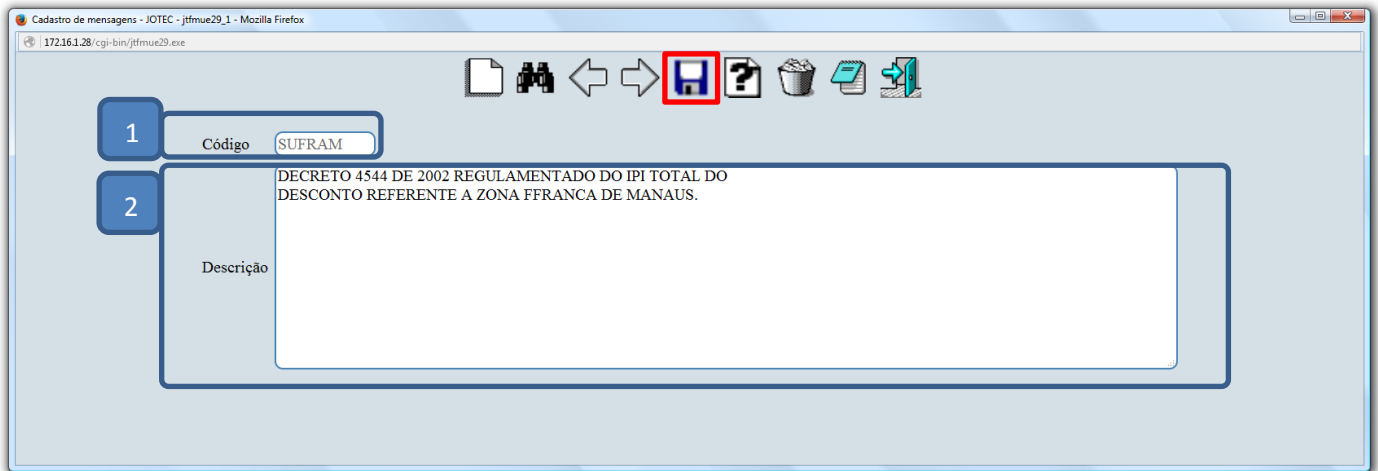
Cadastro de mensagens - JOTEC - jtfmue29_1 - Mozilla Firefox

172.16.1.28/cgi-bin/jtfmue29.exe

1

Código SUFRAM

2

DECRETO 4544 DE 2002 REGULAMENTADO DO IPI TOTAL DO DESCONTO REFERENTE A ZONA FFRANCA DE MANAUS.

Descrição